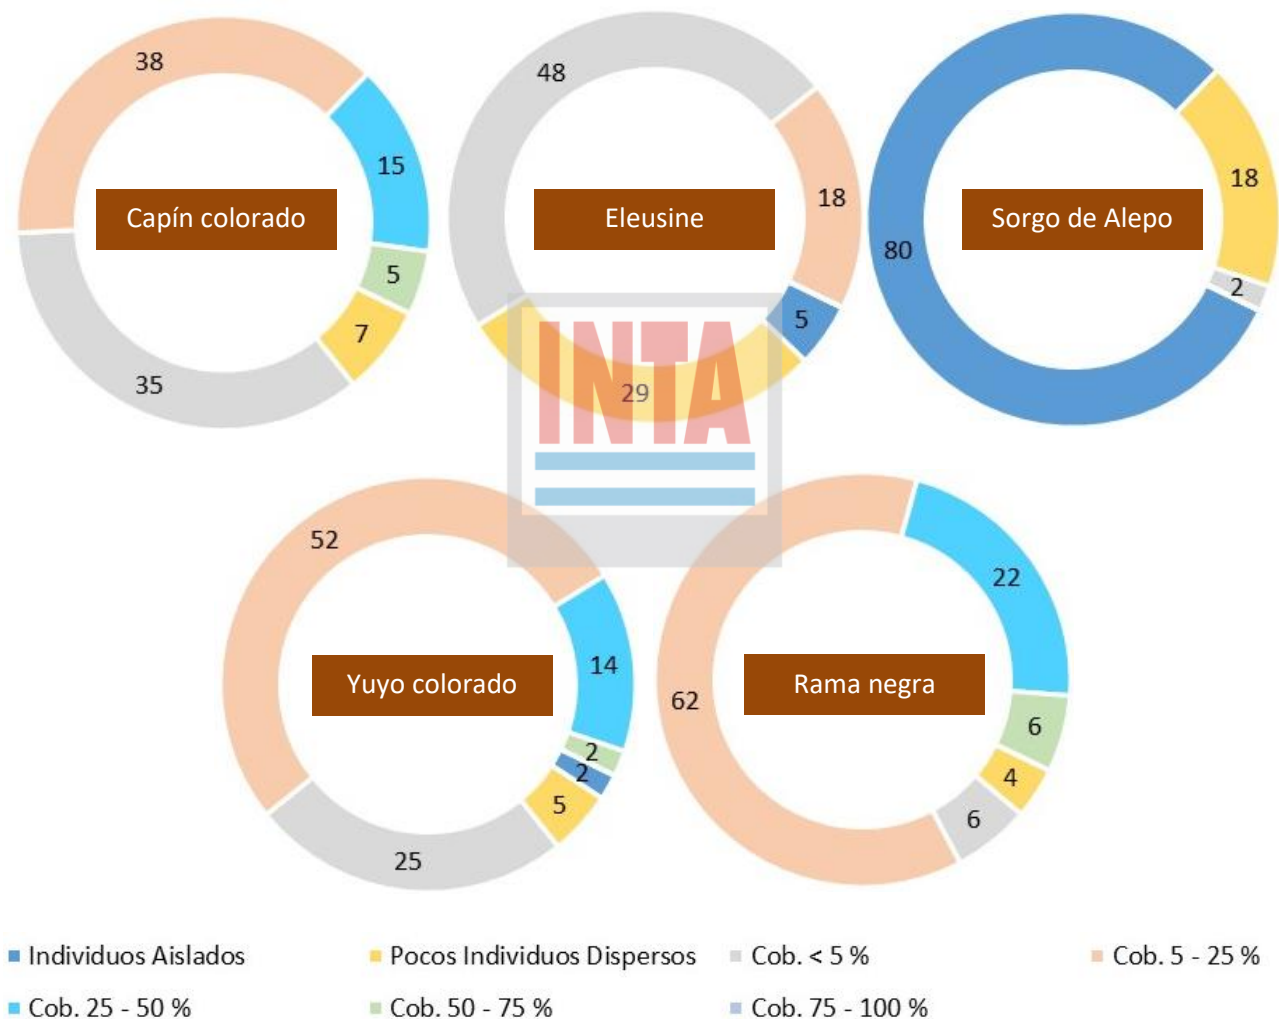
38
15
Capín colorado
5
7
35

48
18
Eleusine
5
29

Sorgo de Alepo
18
80
2

INTA

52
14
Yuyo colorado
2
2
5
25

22
62
Rama negra
6
4
6

Individuos Aislados
Pocos Individuos Dispersos
Cob. < 5 %
Cob. 5 - 25 %
Cob. 25 - 50 %
Cob. 50 - 75 %
Cob. 75 - 100 %